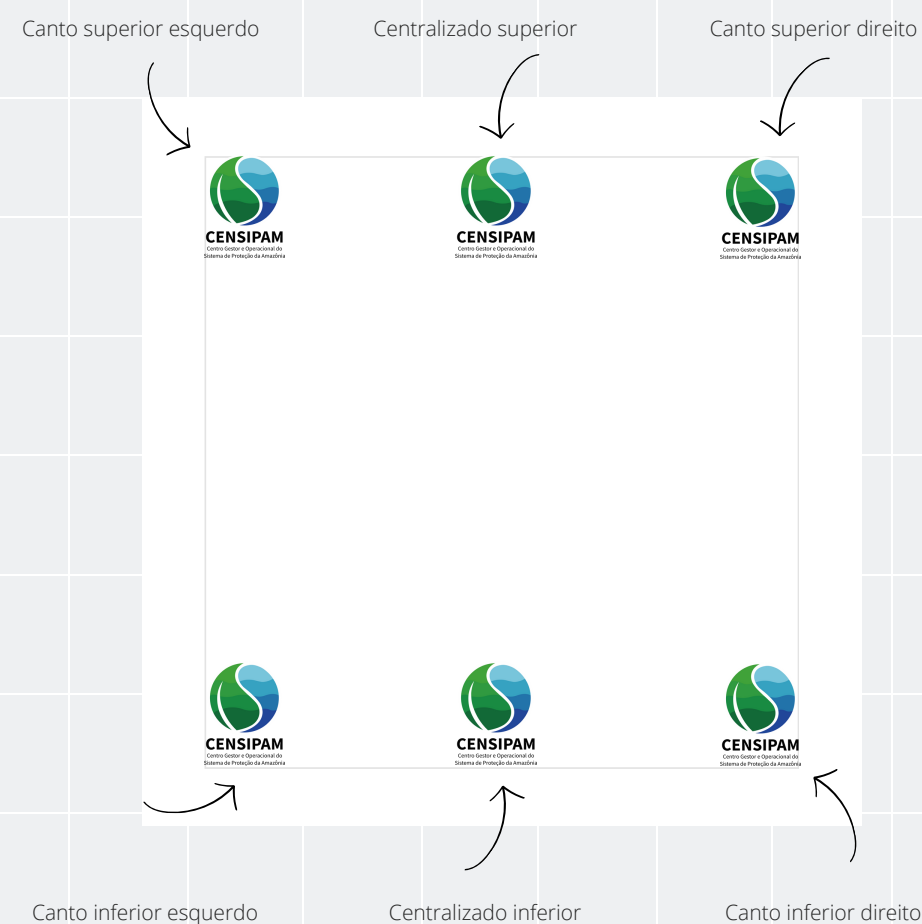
Canto superior esquerdo

Centralizado superior

Canto superior direito

CENSIPAM
Centro Gestor e Operacional do Sistema de Proteção da Amazônia

CENSIPAM
Centro Gestor e Operacional do Sistema de Proteção da Amazônia

CENSIPAM
Centro Gestor e Operacional do Sistema de Proteção da Amazônia

CENSIPAM
Centro Gestor e Operacional do Sistema de Proteção da Amazônia

CENSIPAM
Centro Gestor e Operacional do Sistema de Proteção da Amazônia

CENSIPAM
Centro Gestor e Operacional do Sistema de Proteção da Amazônia

Canto inferior esquerdo

Centralizado inferior

Canto inferior direito